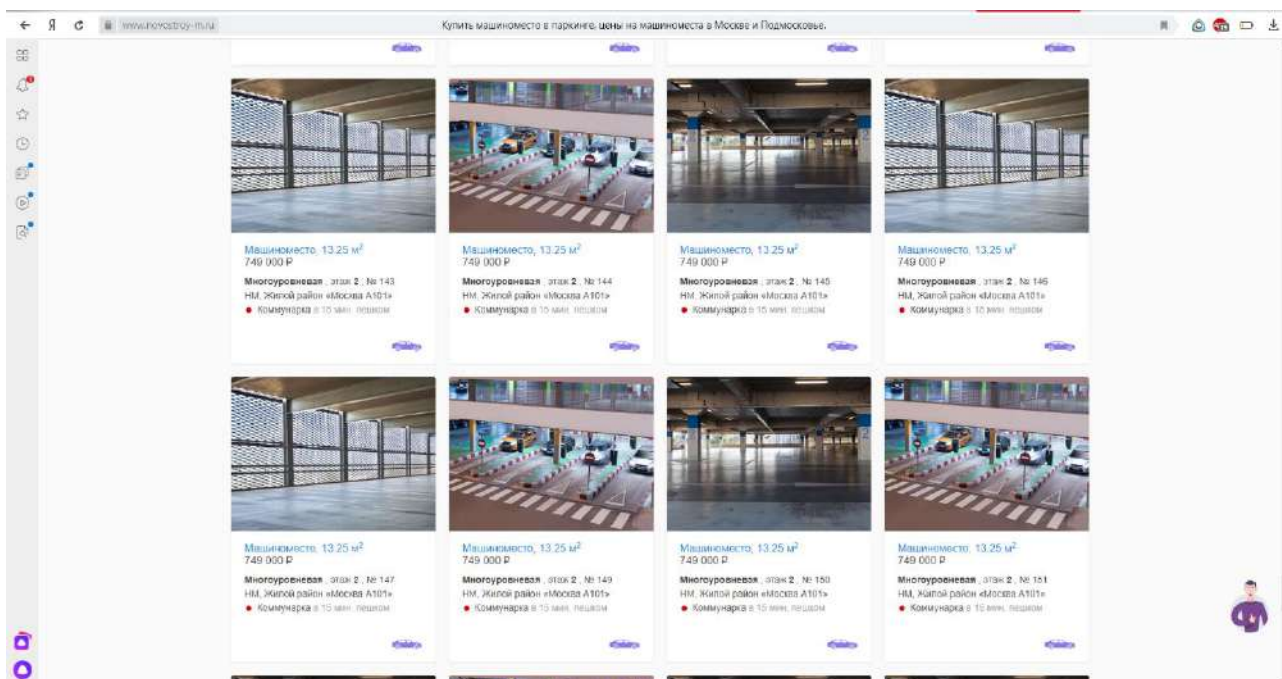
www.novostroy-m.ru

Купить машиноместо в паркинге, цены на машиноместа в Москве и Подмосковье.

Машиноместо, 13.25 м$^2$
749 000 ₽
Многоуровневая , этаж 2 , № 143
НМ, Жилой район «Москва А101»
Коммунарка в 15 мин. пешком

Машиноместо, 13.25 м$^2$
749 000 ₽
Многоуровневая , этаж 2 , № 144
НМ, Жилой район «Москва А101»
Коммунарка в 15 мин. пешком

Машиноместо, 13.25 м$^2$
749 000 ₽
Многоуровневая , этаж 2 , № 145
НМ, Жилой район «Москва А101»
Коммунарка в 15 мин. пешком

Машиноместо, 13.25 м$^2$
749 000 ₽
Многоуровневая , этаж 2 , № 146
НМ, Жилой район «Москва А101»
Коммунарка в 15 мин. пешком

Машиноместо, 13.25 м$^2$
749 000 ₽
Многоуровневая , этаж 2 , № 147
НМ, Жилой район «Москва А101»
Коммунарка в 15 мин. пешком

Машиноместо, 13.25 м$^2$
749 000 ₽
Многоуровневая , этаж 2 , № 149
НМ, Жилой район «Москва А101»
Коммунарка в 15 мин. пешком

Машиноместо, 13.25 м$^2$
749 000 ₽
Многоуровневая , этаж 2 , № 150
НМ, Жилой район «Москва А101»
Коммунарка в 15 мин. пешком

Машиноместо, 13.25 м$^2$
749 000 ₽
Многоуровневая , этаж 2 , № 151
НМ, Жилой район «Москва А101»
Коммунарка в 15 мин. пешком